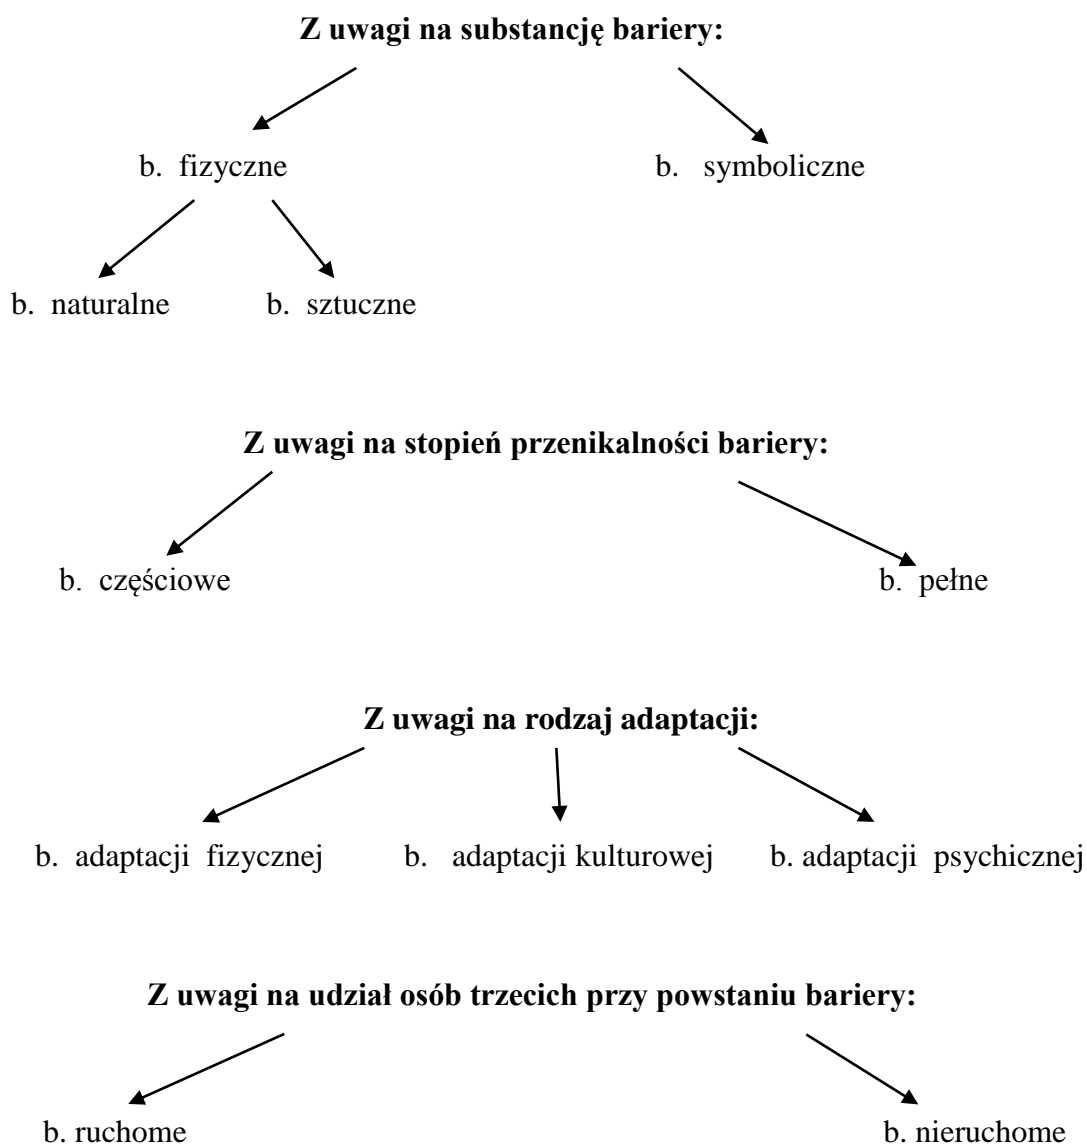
**Z uwagi na substancję bariery:**

b. fizyczne

b. symboliczne

b. naturalne

b. sztuczne

**Z uwagi na stopień przenikalności bariery:**

b. częściowe

b. pełne

**Z uwagi na rodzaj adaptacji:**

b. adaptacji fizycznej

b. adaptacji kulturowej

b. adaptacji psychicznej

**Z uwagi na udział osób trzecich przy powstaniu bariery:**

b. ruchome

b. nieruchome